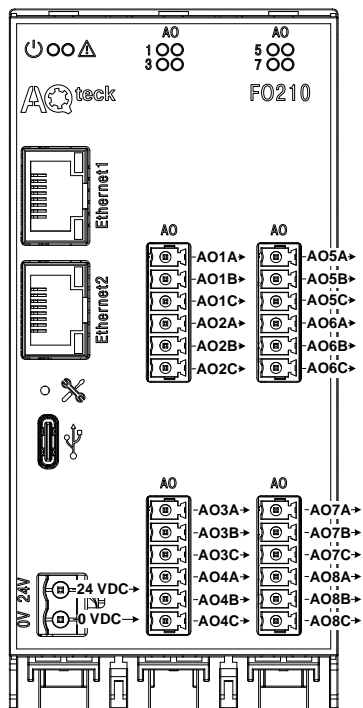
AO
1
3

AO
5
7

AQ teck

FO210

Ethernet1

Ethernet2

AO
AO1A
AO1B
AO1C
AO2A
AO2B
AO2C

AO
AO5A
AO5B
AO5C
AO6A
AO6B
AO6C

AO
AO3A
AO3B
AO3C
AO4A
AO4B
AO4C

AO
AO7A
AO7B
AO7C
AO8A
AO8B
AO8C

0V 24V
24 VDC
0 VDC